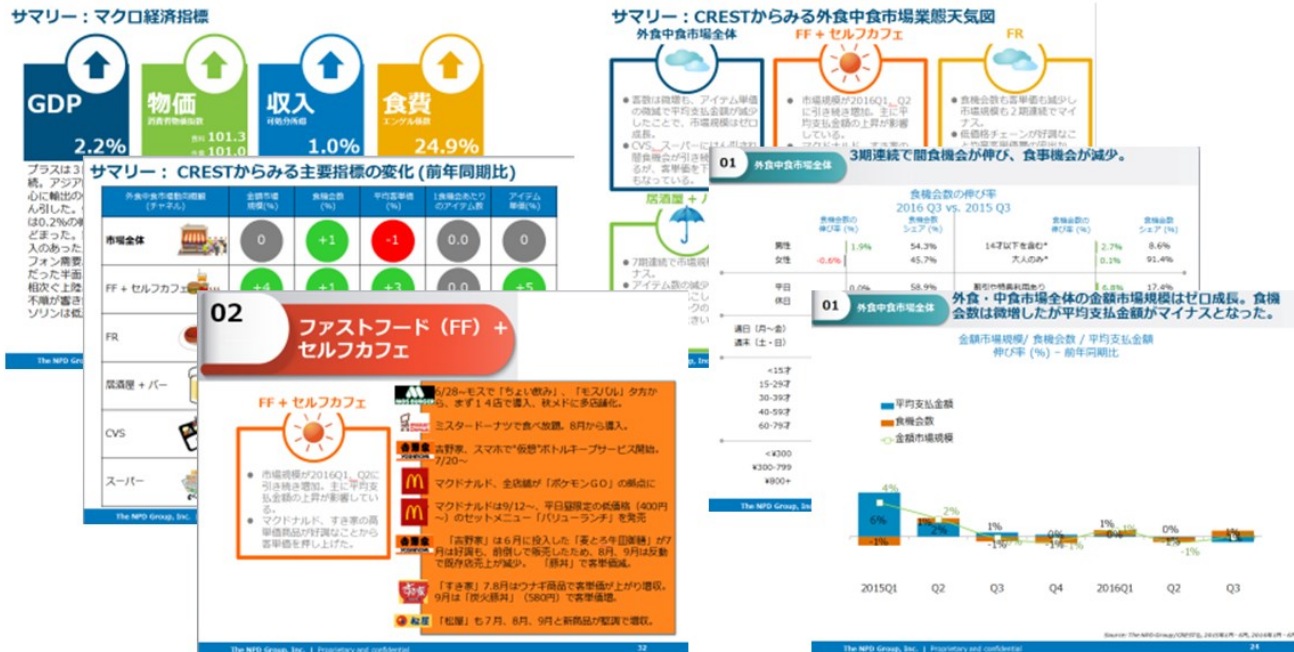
サマリー：マクロ経済指標

GDP 2.2%

物価 消費者物価指数 食料 101.3 全体 101.0

収入 可処分所得 1.0%

食費 エンゲル係数 24.9%

プラスは3 続。アジア 心に輸出の ん引した。 は0.2%の どまった。 入のあった フォン需要 だった半面 相次ぐ上昇 不順が響き ソリンは低

The NPD Group, Inc.

サマリー：CRESTからみる主要指標の変化 (前年同期比)

| 外食中食市場動向指標 (チャネル) | 金額市場規模(%) | 食機会数(%) | 平均客単価(%) | 1食機会あたりのアイテム数 | アイテム単価(%) |
|---|---|---|---|---|---|
| 市場全体 | 0 | +1 | -1 | 0.0 | 0 |
| FF＋セルフカフェ | +4 | +1 | +3 | 0.0 | +5 |
| FR | | | | | |
| 居酒屋＋バー | | | | | |
| CVS | | | | | |
| スーパー | | | | | |

The NPD Group, Inc.

02 ファストフード（FF）＋セルフカフェ

FF＋セルフカフェ

市場規模が2016Q1、Q2に引き続き増加。主に平均支払金額の上昇が影響している。

マクドナルド、すき家の高単価商品が好調なことから客単価を押し上げた。

6/28～モスで「ちょい飲み」、「モスバル」夕方から。まず14店で導入、秋メドに多店舗化。

ミスタードーナツで食べ放題。8月から導入。

吉野家、スマホで"仮想"ボトルキープサービス開始。7/20～

マクドナルド、全店舗が「ポケモンGO」の拠点に

マクドナルドは9/12～、平日昼限定の低価格（400円～）のセットメニュー「バリューランチ」を発売

「吉野家」は6月に投入した「夏とろ牛豚丼」が7月は好調も、前倒しで販売したため、8月、9月は反動で既存店売上が減少。「豚丼」で客単価減。

「すき家」7,8月はウナギ商品で客単価が上がり増収。9月は「炭火豚丼」（580円）で客単価増。

「松屋」も7月、8月、9月と新商品が堅調で増収。

The NPD Group, Inc. | Proprietary and confidential 32

サマリー：CRESTからみる外食中食市場業態天気図

外食中食市場全体

客数は微増も、アイテム単価の微減で平均支払金額が減少したことで、市場規模は横ばい。

CVS、スーパーには不調 … 食機会が引き続 … るが、客単価を下 …

FF＋セルフカフェ

市場規模が2016Q1、Q2に引き続き増加。主に平均支払金額の上昇が影響している。

FR

食機会数も客単価も減少し市場規模は2期連続でマイナス。

低価格チェーンが好調など…

居酒屋＋バー

7期連続で市場規模…ナス。

アイテム数の減少…

01 外食中食市場全体 3期連続で間食機会が伸び、食事機会が減少。

食機会数の伸び率 2016 Q3 vs. 2015 Q3

| | 食機会数の伸び率(%) | 食機会数シェア(%) | | 食機会数の伸び率(%) | 食機会数シェア(%) |
|---|---|---|---|---|---|
| 男性 | 1.9% | 54.3% | 14才以下を含む* | 2.7% | 8.6% |
| 女性 | -0.6% | 45.7% | 大人のみ* | 0.1% | 91.4% |
| 平日 | 0.0% | 58.9% | 割引や特典利用あり | 6.8% | 17.4% |
| 休日 | | | | | |

週日（月～金） 週末（土・日）

<15才 15-29才 30-39才 40-59才 60-79才

<¥300 ¥300-799 ¥800+

The NPD Group, Inc.

01 外食中食市場全体 外食・中食市場全体の金額市場規模はゼロ成長。食機会数は微増したが平均支払金額がマイナスとなった。

金額市場規模/ 食機会数 / 平均支払金額 伸び率 (%) – 前年同期比

平均支払金額
食機会数
金額市場規模

| | 2015Q1 | Q2 | Q3 | Q4 | 2016Q1 | Q2 | Q3 |
|---|---|---|---|---|---|---|---|
| 平均支払金額 | 6% | 2% | 1% | 0% | 1% | 0% | 1% |
| 食機会数 | -1% | 1% | -1% | -1% | 1% | -1% | |
| 金額市場規模 | 4% | 2% | | | 1% | -1% | |

Source: The NPD Group/CREST®, 2015年1月 - 6月, 2016年1月 - 6月

The NPD Group, Inc. | Proprietary and confidential 24